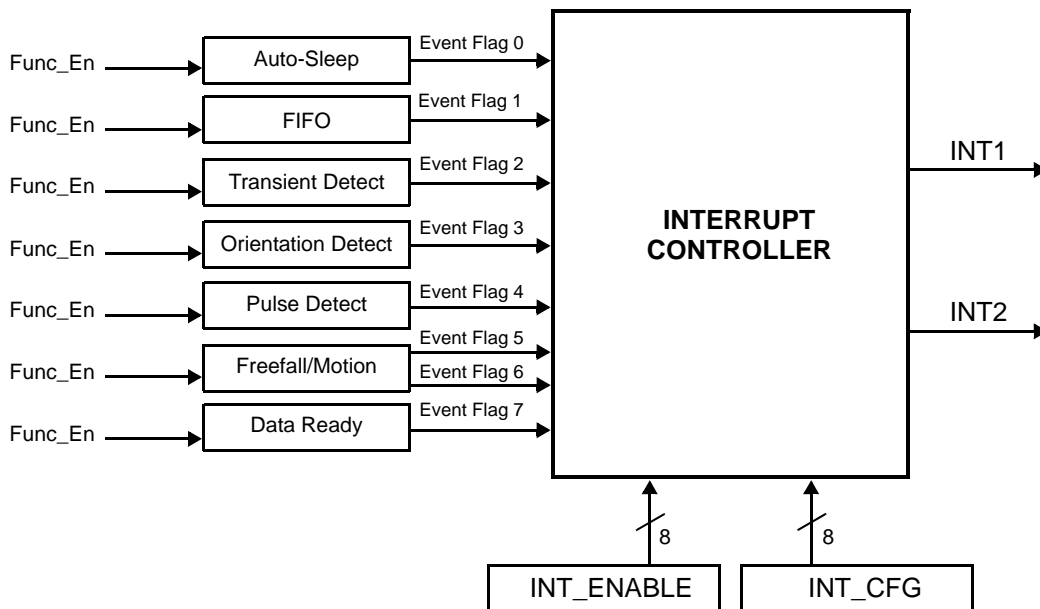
Func_En
Auto-Sleep
Event Flag 0
Func_En
FIFO
Event Flag 1
Func_En
Transient Detect
Event Flag 2
Func_En
Orientation Detect
Event Flag 3
Func_En
Pulse Detect
Event Flag 4
Func_En
Freefall/Motion
Event Flag 5
Event Flag 6
Func_En
Data Ready
Event Flag 7

INTERRUPT CONTROLLER

INT1
INT2

8
8
INT_ENABLE
INT_CFG